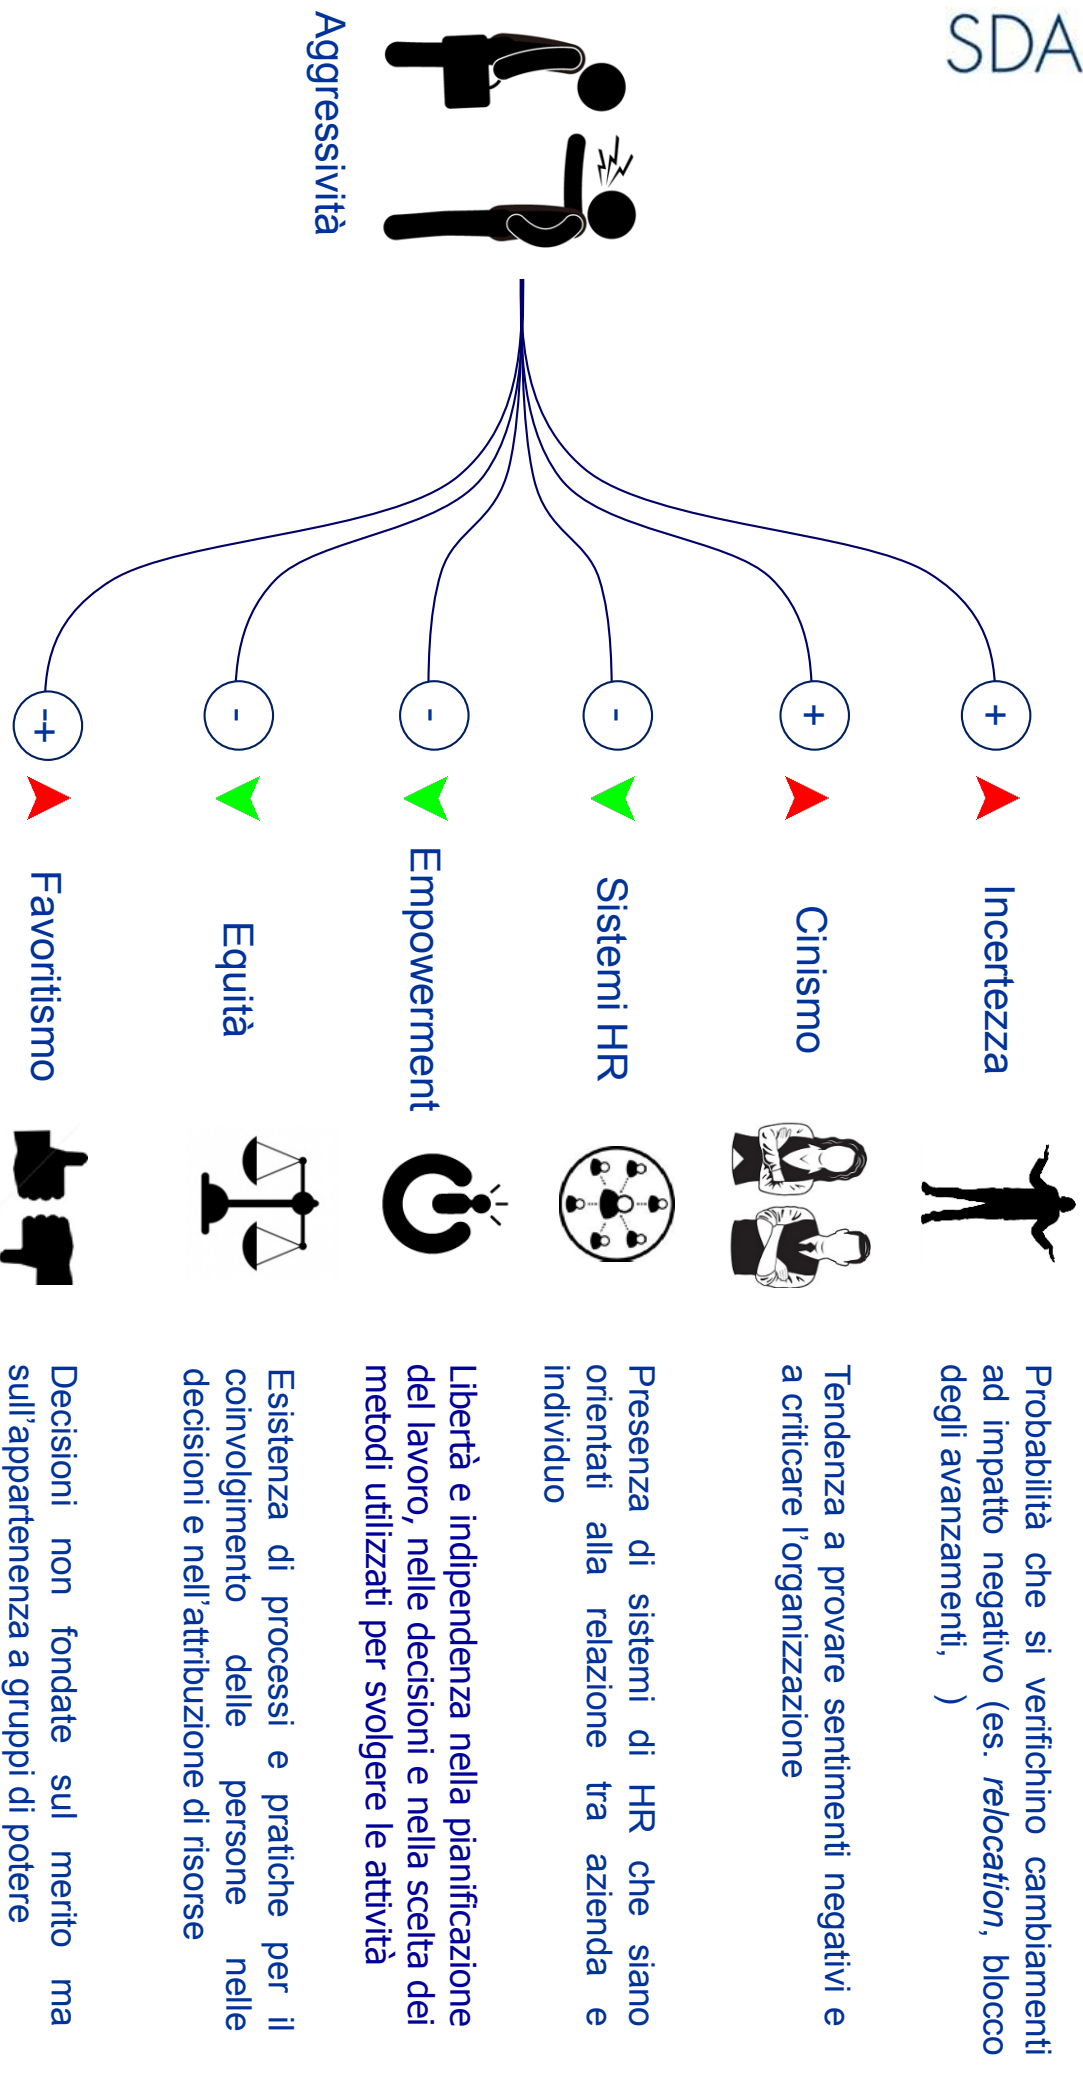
SDA

Aggressività

+ Incertezza

Probabilità che si verifichino cambiamenti ad impatto negativo (es. *relocation*, blocco degli avanzamenti, )

+ Cinismo

Tendenza a provare sentimenti negativi e a criticare l'organizzazione

- Sistemi HR

Presenza di sistemi di HR che siano orientati alla relazione tra azienda e individuo

- Empowerment

Libertà e indipendenza nella pianificazione del lavoro, nelle decisioni e nella scelta dei metodi utilizzati per svolgere le attività

- Equità

Esistenza di processi e pratiche per il coinvolgimento delle persone nelle decisioni e nell'attribuzione di risorse

+ Favoritismo

Decisioni non fondate sul merito ma sull'appartenenza a gruppi di potere